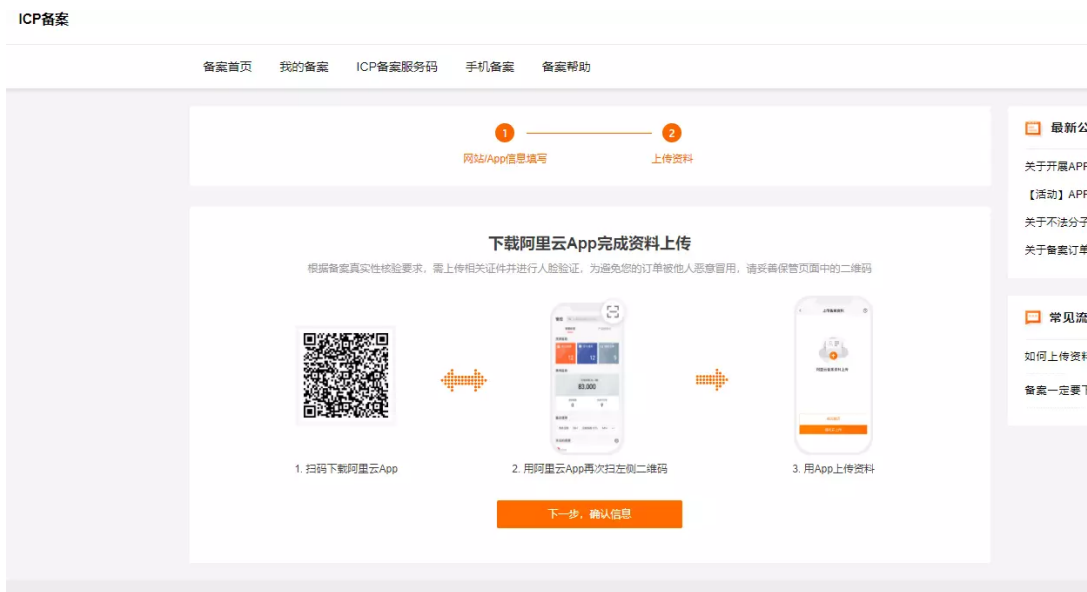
ICP备案

备案首页　我的备案　ICP备案服务码　手机备案　备案帮助

1
网站/App信息填写

2
上传资料

下载阿里云App完成资料上传

根据备案真实性核验要求，需上传相关证件并进行人脸验证，为避免您的订单被他人恶意冒用，请妥善保管页面中的二维码

1. 扫码下载阿里云App

2. 用阿里云App再次扫左侧二维码

3. 用App上传资料

下一步，确认信息

最新公

关于开展APP

【活动】APP

关于不法分子

关于备案订单

常见流

如何上传资料

备案一定要下